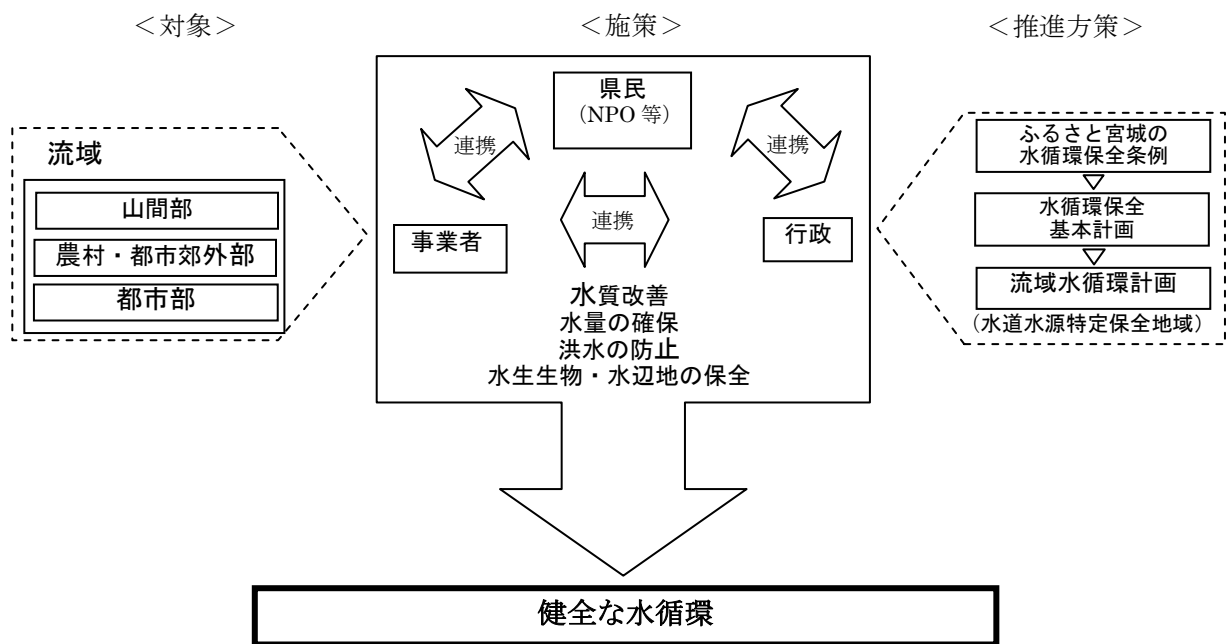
<対象>

流域

山間部

農村・都市郊外部

都市部

<施策>

県民
(NPO 等)

連携

連携

連携

事業者

行政

水質改善
水量の確保
洪水の防止
水生生物・水辺地の保全

<推進方策>

ふるさと宮城の
水循環保全条例

水循環保全
基本計画

流域水循環計画

(水道水源特定保全地域)

健全な水循環